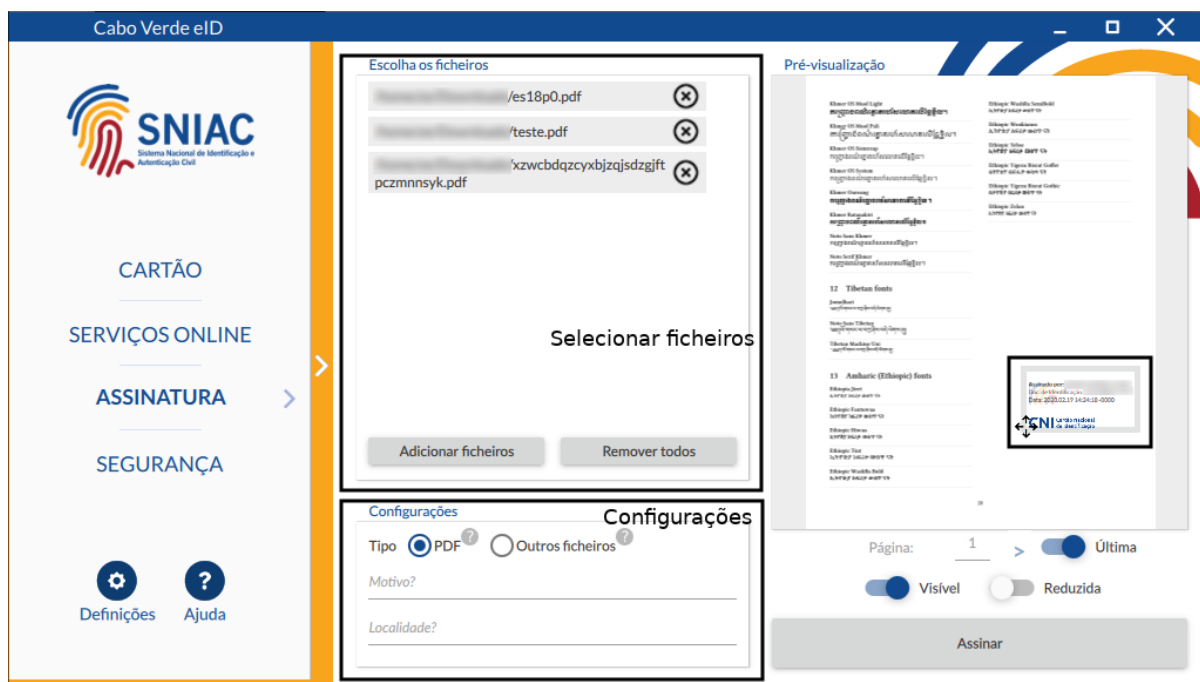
Cabo Verde eID

SNIAC
Sistema Nacional de Identificação e Autenticação Civil

CARTÃO
SERVIÇOS ONLINE
ASSINATURA
SEGURANÇA

Definições
Ajuda

Escolha os ficheiros
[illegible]/es18p0.pdf
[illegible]/teste.pdf
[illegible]/xzwcbdqzcyxbjzqjsdzgjftpczmnnsyk.pdf

Selecionar ficheiros

Adicionar ficheiros
Remover todos

Configurações
Configurações
Tipo PDF Outros ficheiros
Motivo?
Localidade?

Pré-visualização

12 Tibetan fonts
13 Amharic (Ethiopic) fonts

Página: 1 > Última
Visível
Reduzida

Assinar